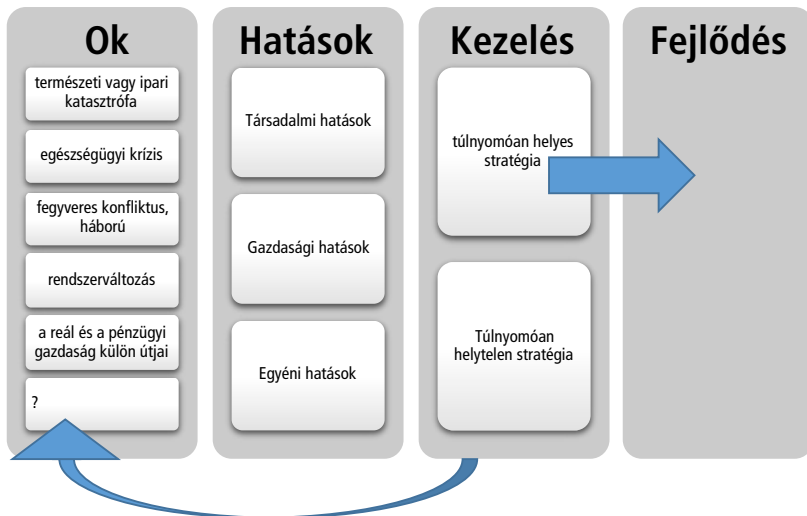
Ok

természeti vagy ipari katasztrófa

egészségügyi krízis

fegyveres konfliktus, háború

rendszerváltozás

a reál és a pénzügyi gazdaság külön útjai

?

Hatások

Társadalmi hatások

Gazdasági hatások

Egyéni hatások

Kezelés

túlnyomóan helyes stratégia

Túlnyomóan helytelen stratégia

Fejlődés